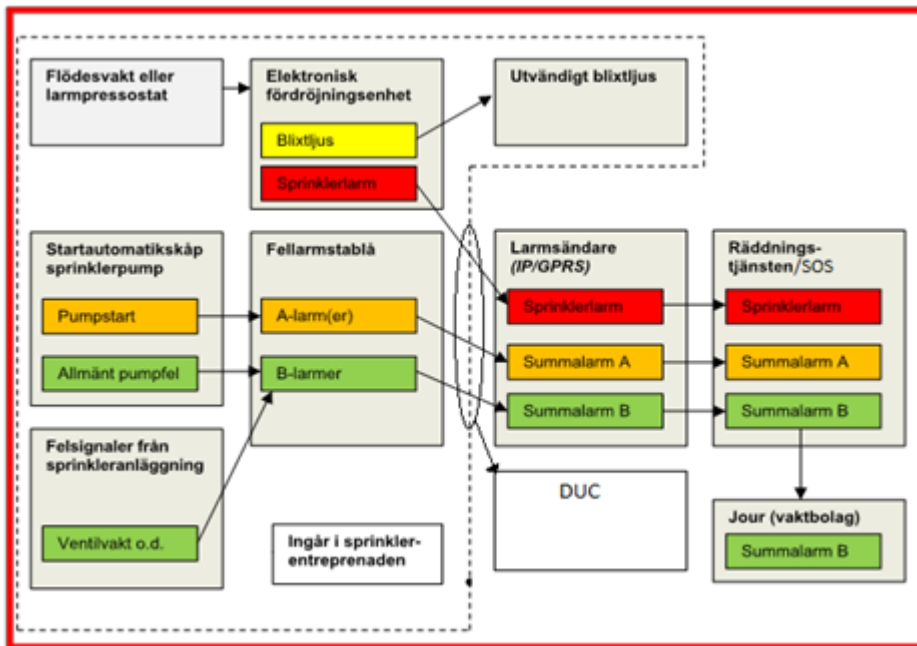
Flödesvakt eller larmpressostat

Elektronisk fördröjningsenhet

Blixtljus

Sprinklerlarm

Utvändigt blixtljus

Startautomatikskåp sprinklerpump

Pumpstart

Allmänt pumpfel

Fellarmstablå

A-larm(er)

B-larmer

Felsignaler från sprinkleranläggning

Ventilvakt o.d.

Ingår i sprinklerentreprenaden

Larmsändare (IP/GPRS)

Sprinklerlarm

Summalarm A

Summalarm B

DUC

Räddningstjänsten/SOS

Sprinklerlarm

Summalarm A

Summalarm B

Jour (vaktbolag)

Summalarm B